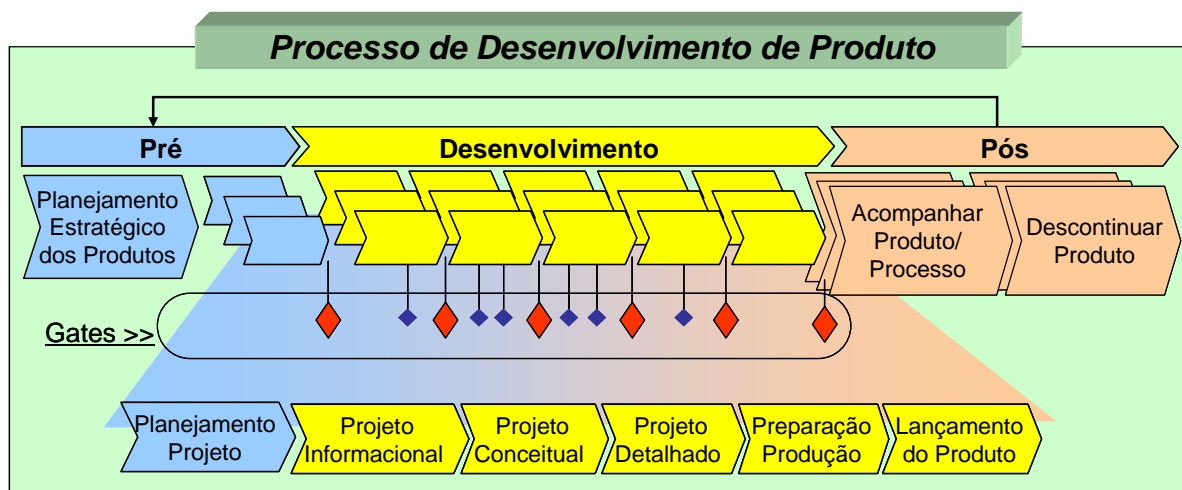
Processo de Desenvolvimento de Produto

Pré

Desenvolvimento

Pós

Planejamento Estratégico dos Produtos

Acompanhar Produto/ Processo

Descontinuar Produto

Gates >>

Planejamento Projeto

Projeto Informacional

Projeto Conceitual

Projeto Detalhado

Preparação Produção

Lançamento do Produto